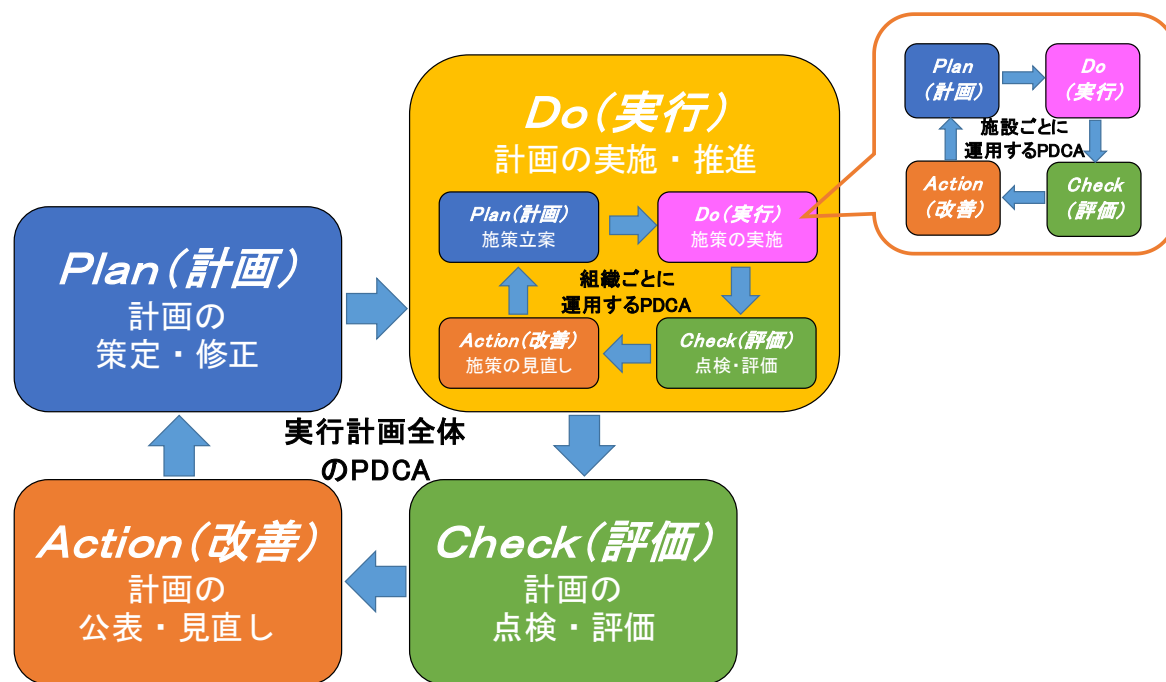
Plan（計画）
計画の
策定・修正

Do（実行）
計画の実施・推進

Plan（計画）
施策立案

Do（実行）
施策の実施

組織ごとに
運用するPDCA

Action（改善）
施策の見直し

Check（評価）
点検・評価

Plan
（計画）

Do
（実行）

施設ごとに
運用するPDCA

Action
（改善）

Check
（評価）

実行計画全体
のPDCA

Action（改善）
計画の
公表・見直し

Check（評価）
計画の
点検・評価